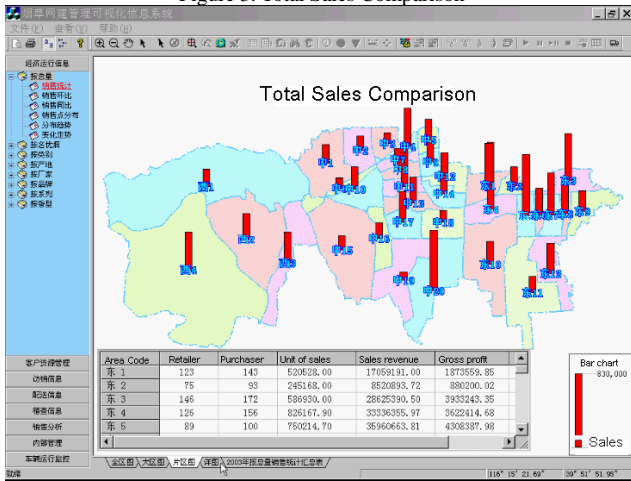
Figure 5. Total Sales Comparison

烟草网建管理可视化信息系统

文件(F) 查看(V) 帮助(H)

经济运行信息

报告量
销售统计
销售环比
销售同比
销售点分布
分布趋势
变化走势
报表统计
报货别
报产地
报厂家
报品牌
报系列
报客型

客户资源管理
访销信息
配送信息
稽查信息
销售分析
内部管理
车辆运行监控

Total Sales Comparison

西1 西2 西3 西4 中1 中2 中3 中4 中5 中6 中7 中8 中9 中10 中11 中12 中13 中14 中15 中16 中17 中18 中19 中20 东1 东2 东3 东4 东5 东6 东7 东8 东9 东10 东11 东12

| Area Code | Retailer | Purchaser | Unit of sales | Sales revenue | Gross profit |
|---|---|---|---|---|---|
| 东 1 | 123 | 143 | 520528.00 | 17059191.00 | 1873559.85 |
| 东 2 | 75 | 93 | 245168.00 | 8520893.72 | 880200.02 |
| 东 3 | 146 | 172 | 586930.00 | 28625390.50 | 3933243.35 |
| 东 4 | 126 | 156 | 826167.90 | 33336355.97 | 3622414.68 |
| 东 5 | 89 | 100 | 750214.70 | 35960663.81 | 4308387.98 |

Bar chart
830,000
Sales

全区图 大区图 片区图 详图 2003年按县量销售统计汇总表

就绪

116° 15' 21.69"
39° 51' 51.95"